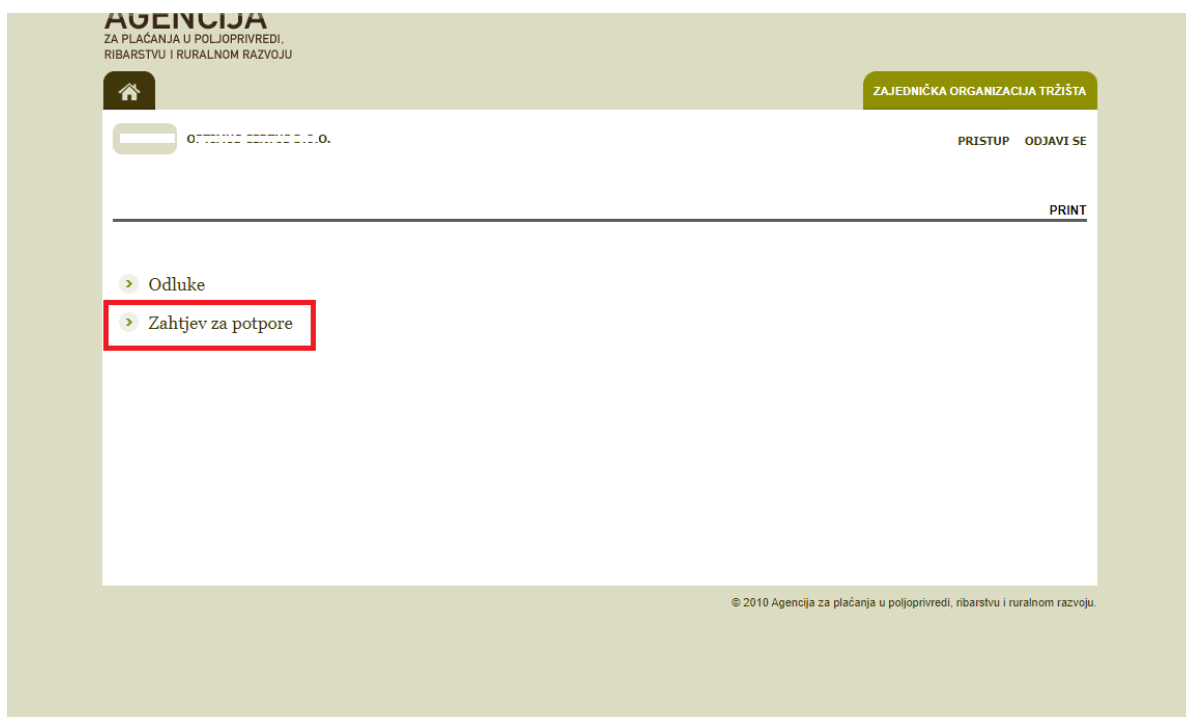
AGENCIJA
ZA PLAĆANJA U POLJOPRIVREDI, RIBARSTVU I RURALNOM RAZVOJU

ZAJEDNIČKA ORGANIZACIJA TRŽIŠTA

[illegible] D.O.O.

PRISTUP ODJAVI SE

PRINT

Odluke

Zahtjev za potpore

© 2010 Agencija za plaćanja u poljoprivredi, ribarstvu i ruralnom razvoju.